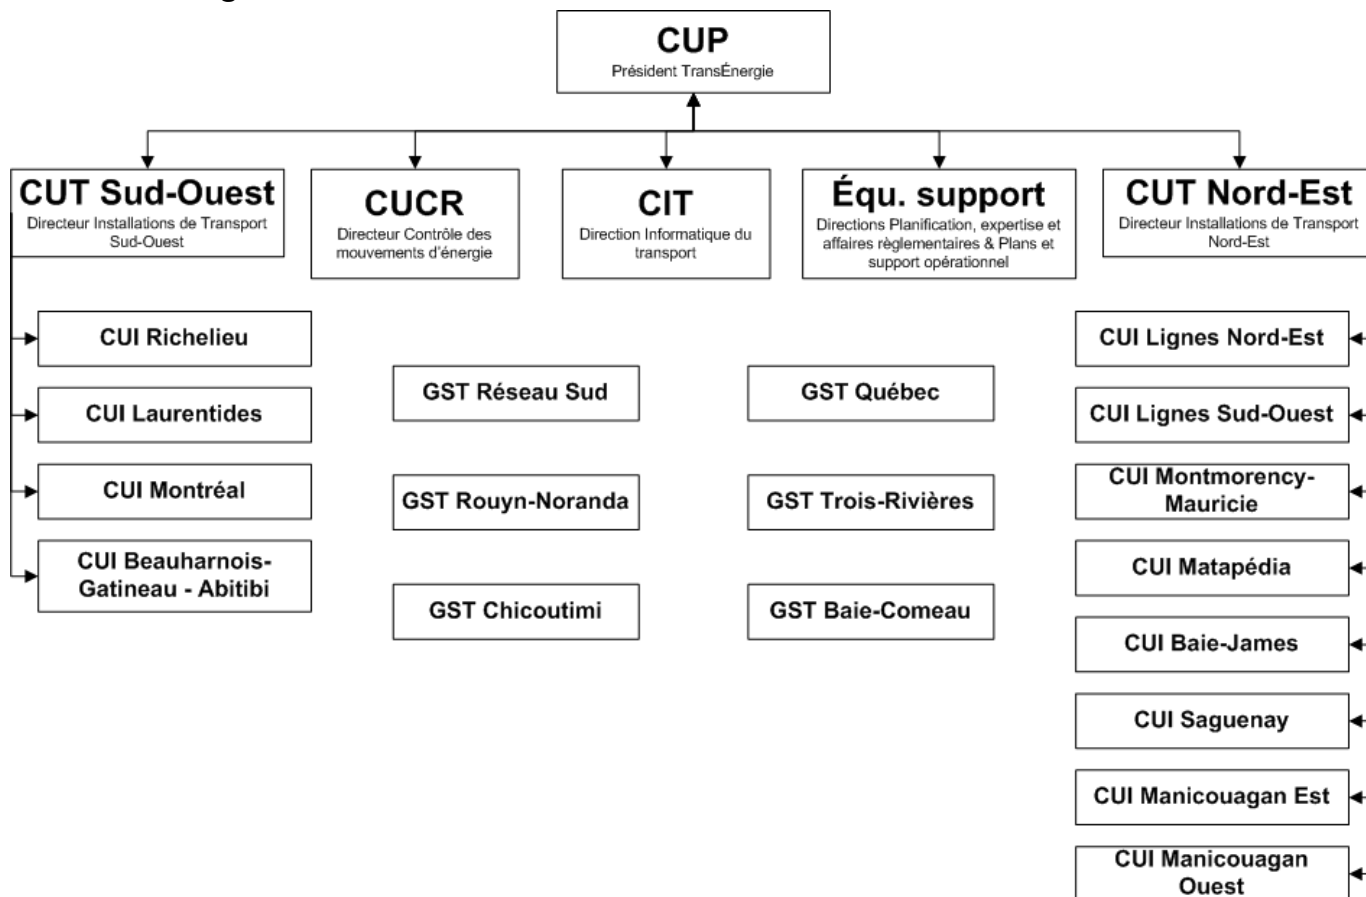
CUP
Président TransÉnergie

CUT Sud-Ouest
Directeur Installations de Transport Sud-Ouest

CUCR
Directeur Contrôle des mouvements d'énergie

CIT
Direction Informatique du transport

Équ. support
Directions Planification, expertise et affaires règlementaires & Plans et support opérationnel

CUT Nord-Est
Directeur Installations de Transport Nord-Est

CUI Richelieu

CUI Laurentides

CUI Montréal

CUI Beauharnois-Gatineau - Abitibi

GST Réseau Sud

GST Rouyn-Noranda

GST Chicoutimi

GST Québec

GST Trois-Rivières

GST Baie-Comeau

CUI Lignes Nord-Est

CUI Lignes Sud-Ouest

CUI Montmorency-Mauricie

CUI Matapédia

CUI Baie-James

CUI Saguenay

CUI Manicouagan Est

CUI Manicouagan Ouest